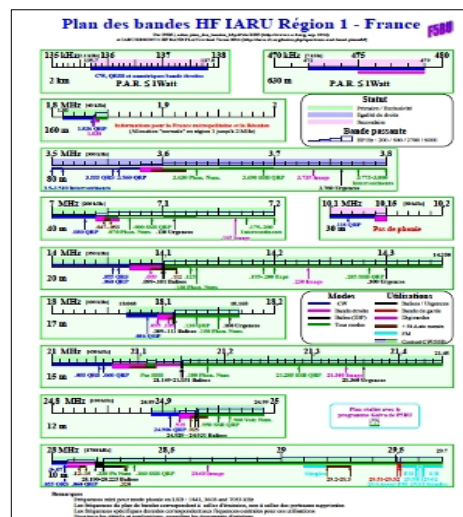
Plan des bandes HF IARU Région 1 - France

F5BU

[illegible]

135,7 kHz 136 137 138

2 km

CW, QRSS et numériques bande étroite

P.A.R. ≤ 1 Watt

472 kHz 475 480

630 m

P.A.R. ≤ 1 Watt

1,8 MHz 1,9 2

160 m

Statut

Primaire / Exclusive

Egalité de droits

Secondaire

Bande passante

3,5 MHz 3,6 3,7 3,8

80 m

7 MHz 7,1 7,2

40 m

10,1 MHz 10,15 10,2

30 m

Pas de phonie

14 MHz 14,1 14,2 14,3 14,350

20 m

18 MHz 18,1 18,168

17 m

Modes

CW

Bande étroite

Tous modes

Utilisations

21 MHz 21,1 21,2 21,3 21,4 21,450

15 m

24,8 MHz 24,9 25

12 m

28 MHz 28,5 29 29,5 29,7

10 m

Remarques

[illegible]